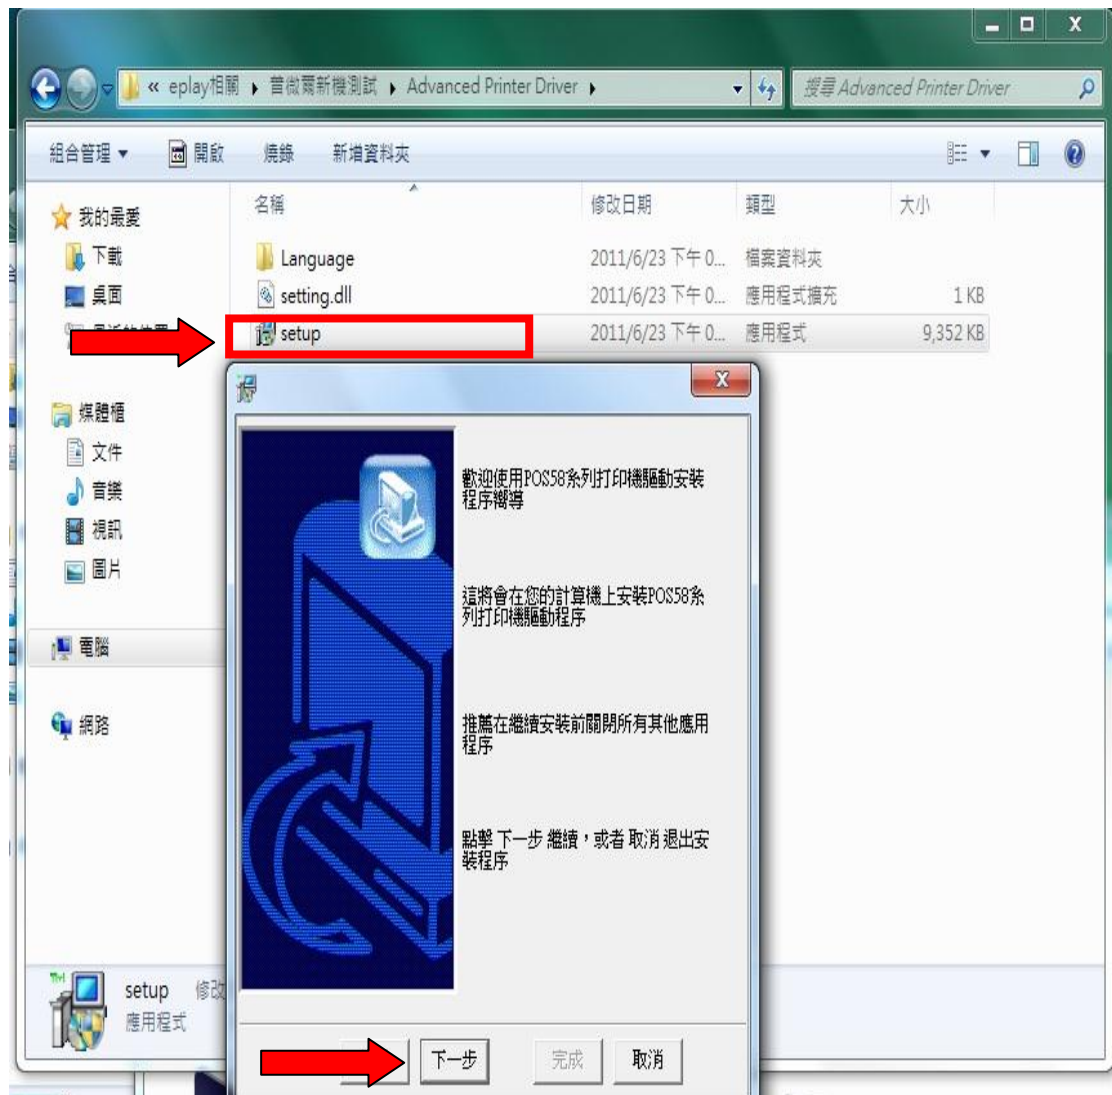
« eplay相關 ▸ 普微爾新機測試 ▸ Advanced Printer Driver ▸

搜尋 Advanced Printer Driver

組合管理 ▾ 開啟 燒錄 新增資料夾

我的最愛
下載
桌面
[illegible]

媒體櫃
文件
音樂
視訊
圖片

電腦

網路

| 名稱 | 修改日期 | 類型 | 大小 |
|---|---|---|---|
| Language | 2011/6/23 下午 0... | 檔案資料夾 | |
| setting.dll | 2011/6/23 下午 0... | 應用程式擴充 | 1 KB |
| setup | 2011/6/23 下午 0... | 應用程式 | 9,352 KB |

setup 修改
應用程式

歡迎使用POS58系列打印機驅動安裝程序嚮導

這將會在您的計算機上安裝POS58系列打印機驅動程序

推薦在繼續安裝前關閉所有其他應用程序

點擊 下一步 繼續，或者 取消 退出安裝程序

下一步 完成 取消